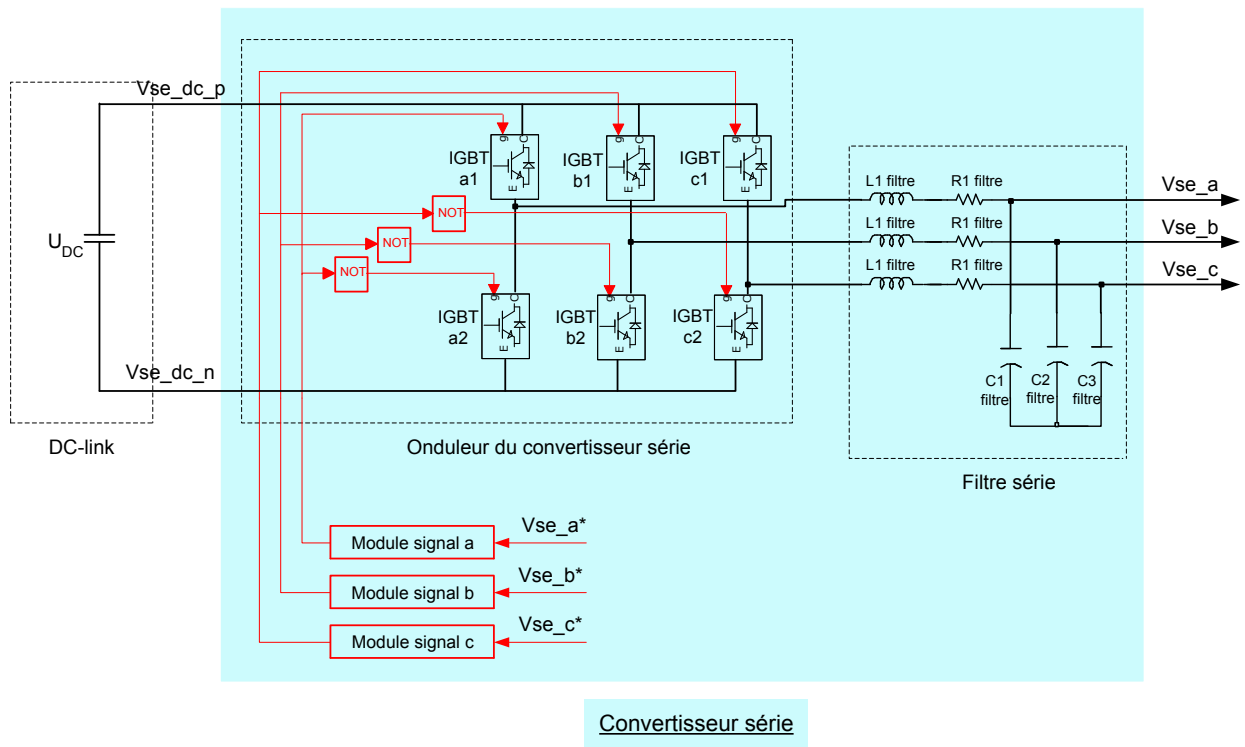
Vse_dc_p

$U_{DC}$

Vse_dc_n

DC-link

IGBT a1

IGBT b1

IGBT c1

NOT

NOT

NOT

IGBT a2

IGBT b2

IGBT c2

Onduleur du convertisseur série

L1 filtre

R1 filtre

Vse_a

L1 filtre

R1 filtre

Vse_b

L1 filtre

R1 filtre

Vse_c

C1 filtre

C2 filtre

C3 filtre

Filtre série

Module signal a

Vse_a*

Module signal b

Vse_b*

Module signal c

Vse_c*

Convertisseur série